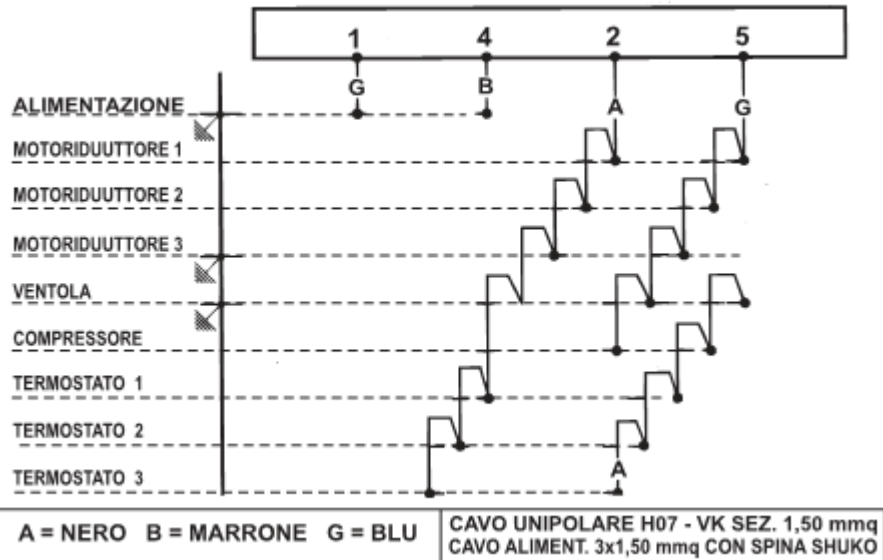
1 4 2 5

G B A G

ALIMENTAZIONE

MOTORIDUUTTORE 1

MOTORIDUUTTORE 2

MOTORIDUUTTORE 3

VENTOLA

COMPRESSORE

TERMOSTATO 1

TERMOSTATO 2

TERMOSTATO 3

A

A = NERO B = MARRONE G = BLU

CAVO UNIPOLARE H07 - VK SEZ. 1,50 mmq
CAVO ALIMENT. 3x1,50 mmq CON SPINA SHUKO